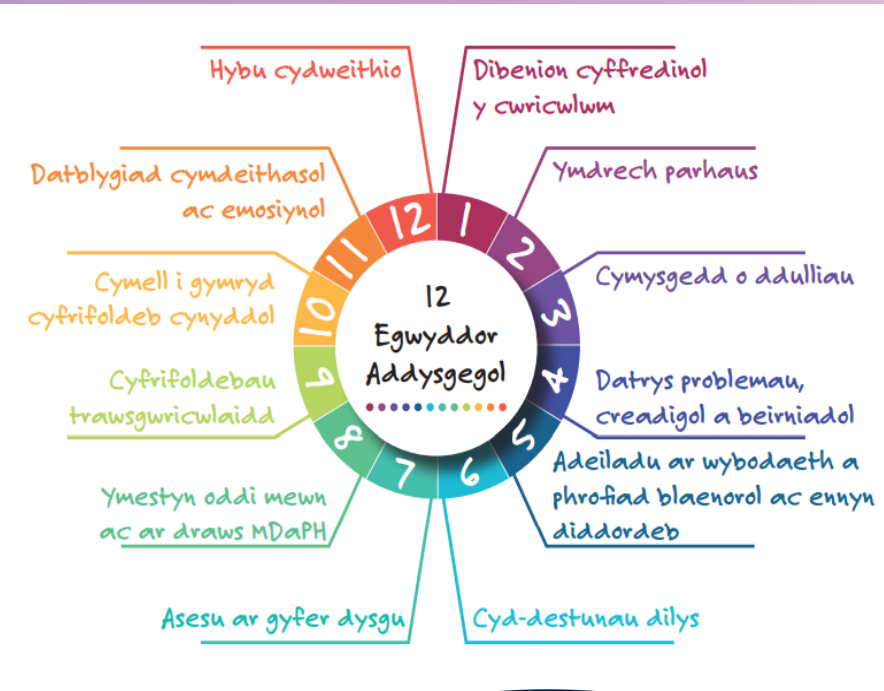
12 Egwyddor Addysgegol

1 Dibenion cyffredinol y cwricwlwm

2 Ymdrech parhaus

3 Cymysgedd o ddulliau

4 Datrys problemau, creadigol a beirniadol

5 Adeiladu ar wybodaeth a phrofiad blaenorol ac ennyn diddordeb

6 Cyd-destunau dilys

7 Asesu ar gyfer dysgu

8 Ymestyn oddi mewn ac ar draws MDaPH

9 Cyfrifoldebau trawsgwricwlaidd

10 Cymell i gymryd cyfrifoldeb cynyddol

11 Datblygiad cymdeithasol ac emosiynol

12 Hybu cydweithio